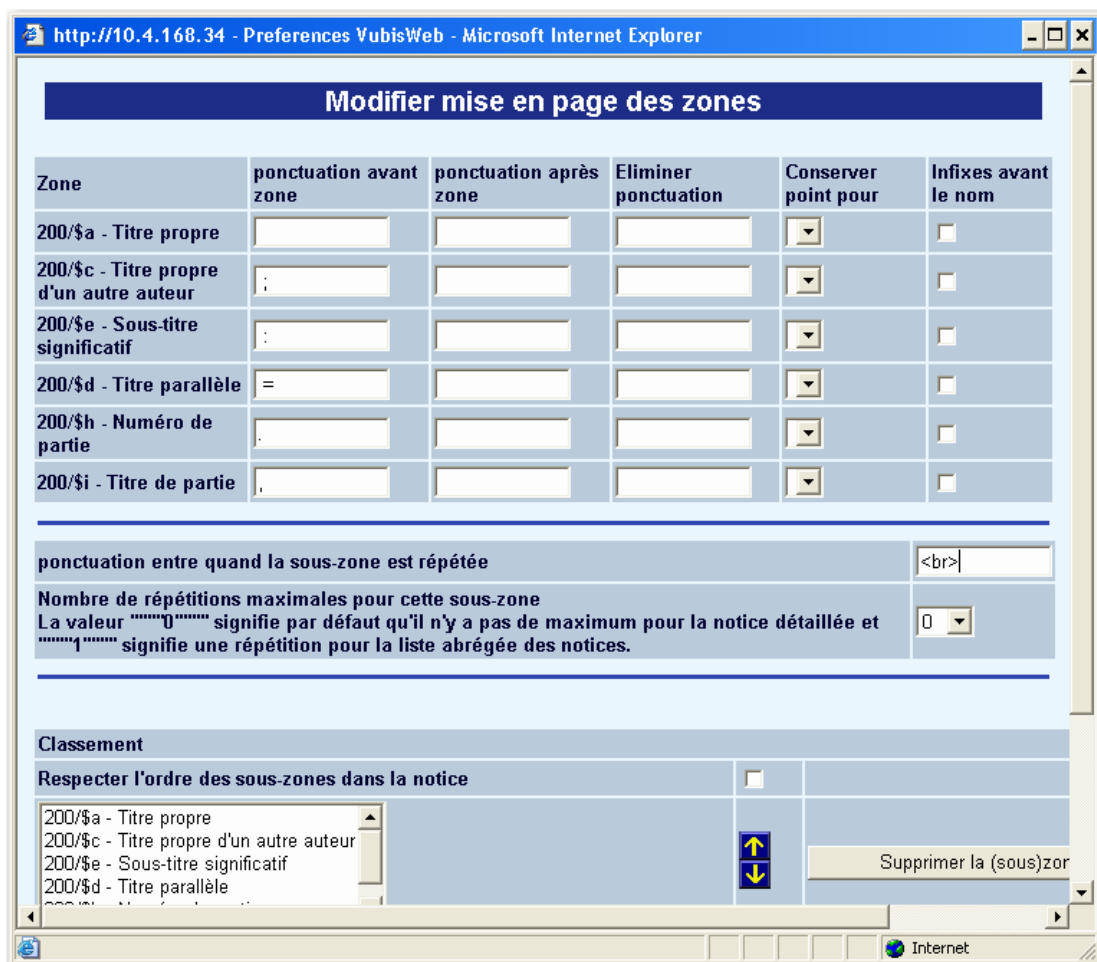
http://10.4.168.34 - Preferences VubisWeb - Microsoft Internet Explorer

Modifier mise en page des zones

| Zone | ponctuation avant zone | ponctuation après zone | Eliminer ponctuation | Conserver point pour | Infixes avant le nom |
|---|---|---|---|---|---|
| 200/$a - Titre propre | | | | | |
| 200/$c - Titre propre d'un autre auteur | ; | | | | |
| 200/$e - Sous-titre significatif | : | | | | |
| 200/$d - Titre parallèle | = | | | | |
| 200/$h - Numéro de partie | . | | | | |
| 200/$i - Titre de partie | , | | | | |

ponctuation entre quand la sous-zone est répétée <br>

Nombre de répétitions maximales pour cette sous-zone
La valeur """"0"""" signifie par défaut qu'il n'y a pas de maximum pour la notice détaillée et """"1"""" signifie une répétition pour la liste abrégée des notices. 0

Classement

Respecter l'ordre des sous-zones dans la notice

200/$a - Titre propre
200/$c - Titre propre d'un autre auteur
200/$e - Sous-titre significatif
200/$d - Titre parallèle
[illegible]

Supprimer la (sous)zor

Internet